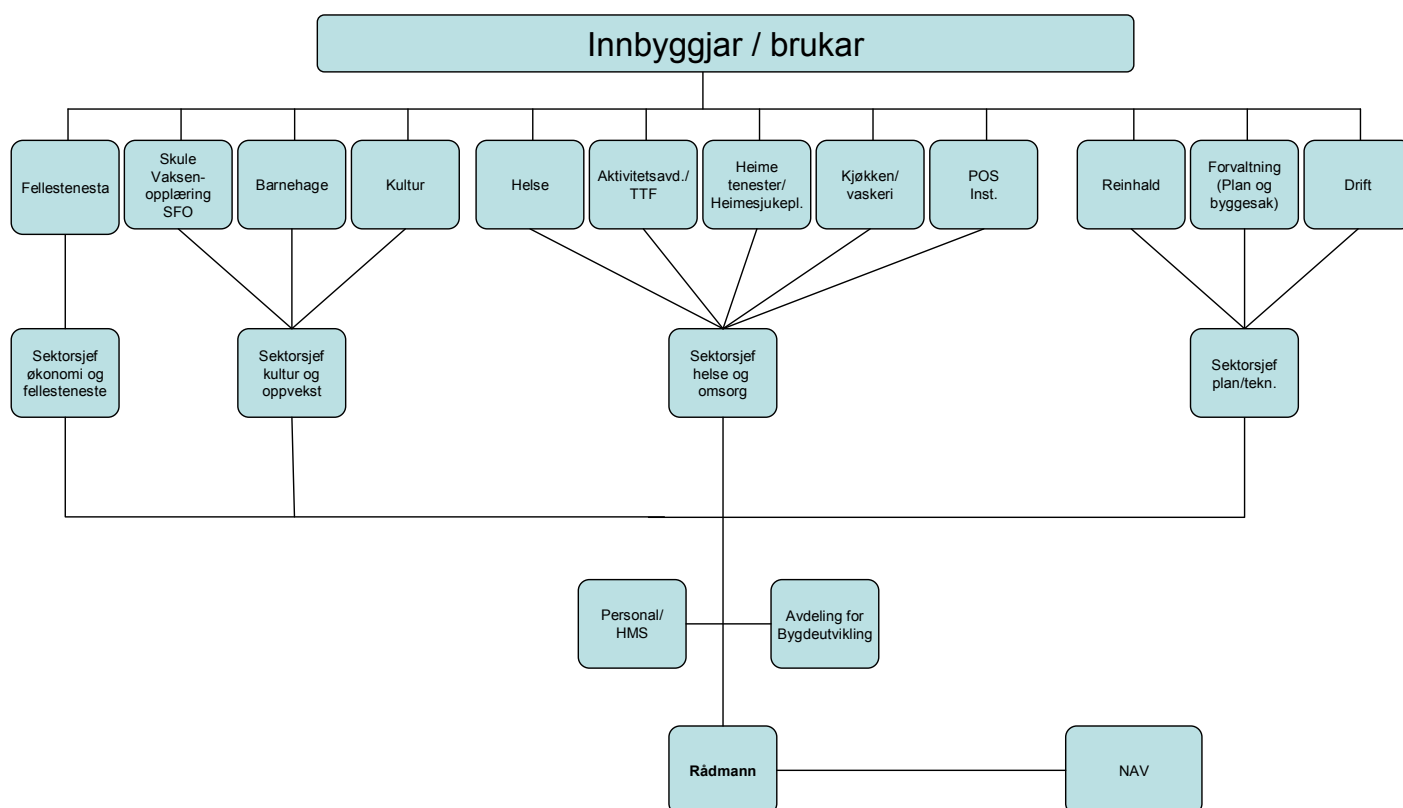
Innbyggjar / brukar

Fellestenesta

Skule
Vaksenopplæring
SFO

Barnehage

Kultur

Helse

Aktivitetsavd./
TTF

Heime
tenester/
Heimesjukepl.

Kjøkken/
vaskeri

POS
Inst.

Reinhald

Forvaltning
(Plan og
byggesak)

Drift

Sektorsjef
økonomi og
fellesteneste

Sektorsjef
kultur og
oppvekst

Sektorsjef
helse og
omsorg

Sektorsjef
plan/tekn.

Personal/
HMS

Avdeling for
Bygdeutvikling

Rådmann

NAV